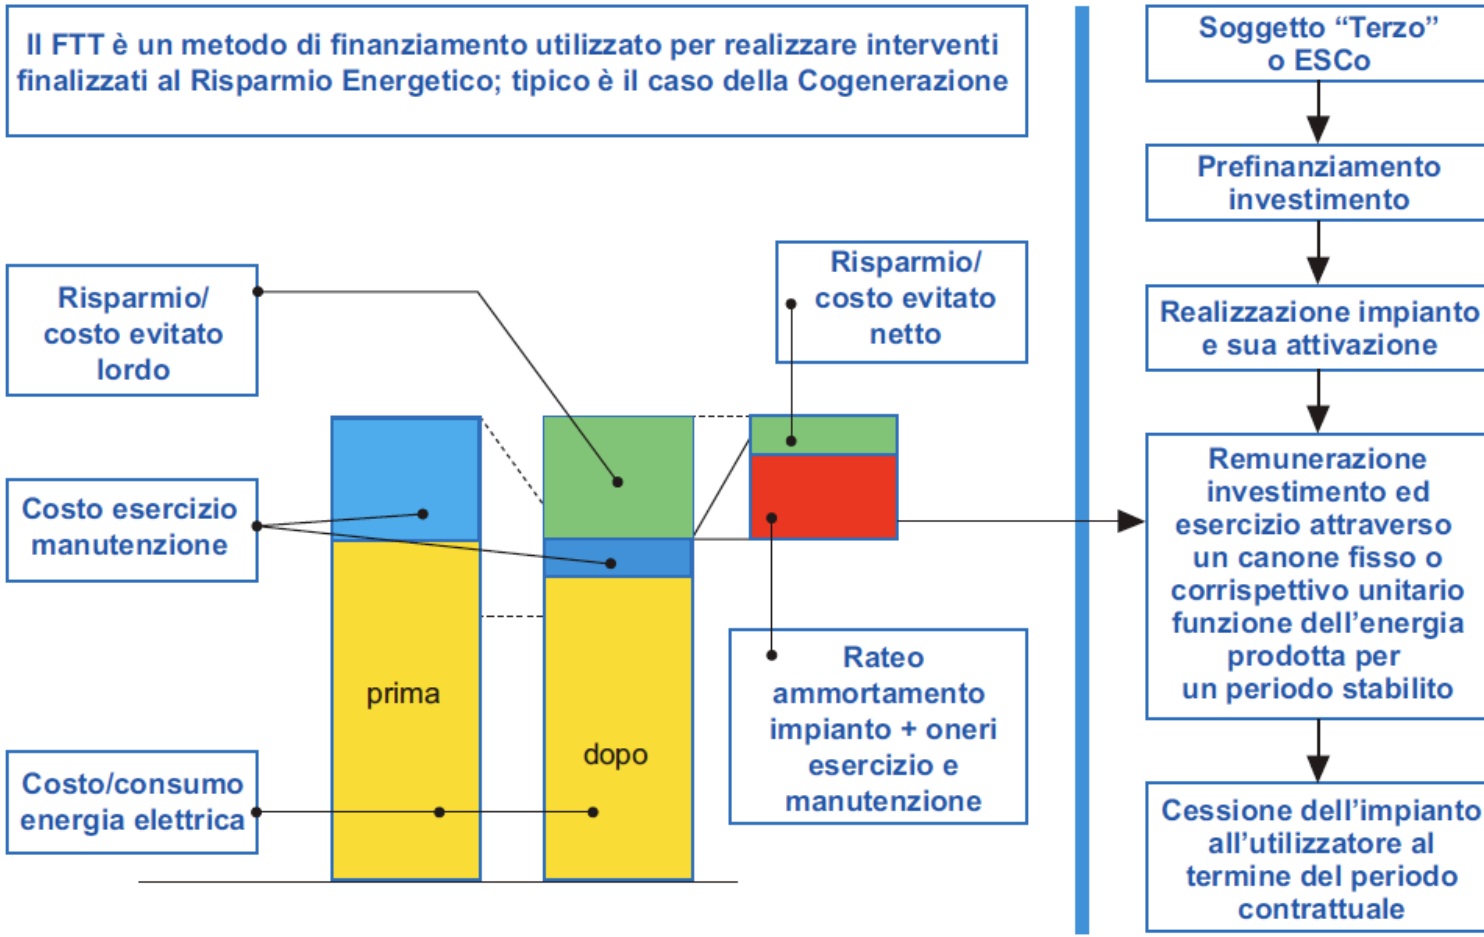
Il FTT è un metodo di finanziamento utilizzato per realizzare interventi finalizzati al Risparmio Energetico; tipico è il caso della Cogenerazione

Risparmio/ costo evitato lordo

Costo esercizio manutenzione

Costo/consumo energia elettrica

prima

dopo

Risparmio/ costo evitato netto

Rateo ammortamento impianto + oneri esercizio e manutenzione

Soggetto "Terzo" o ESCo

Prefinanziamento investimento

Realizzazione impianto e sua attivazione

Remunerazione investimento ed esercizio attraverso un canone fisso o corrispettivo unitario funzione dell'energia prodotta per un periodo stabilito

Cessione dell'impianto all'utilizzatore al termine del periodo contrattuale